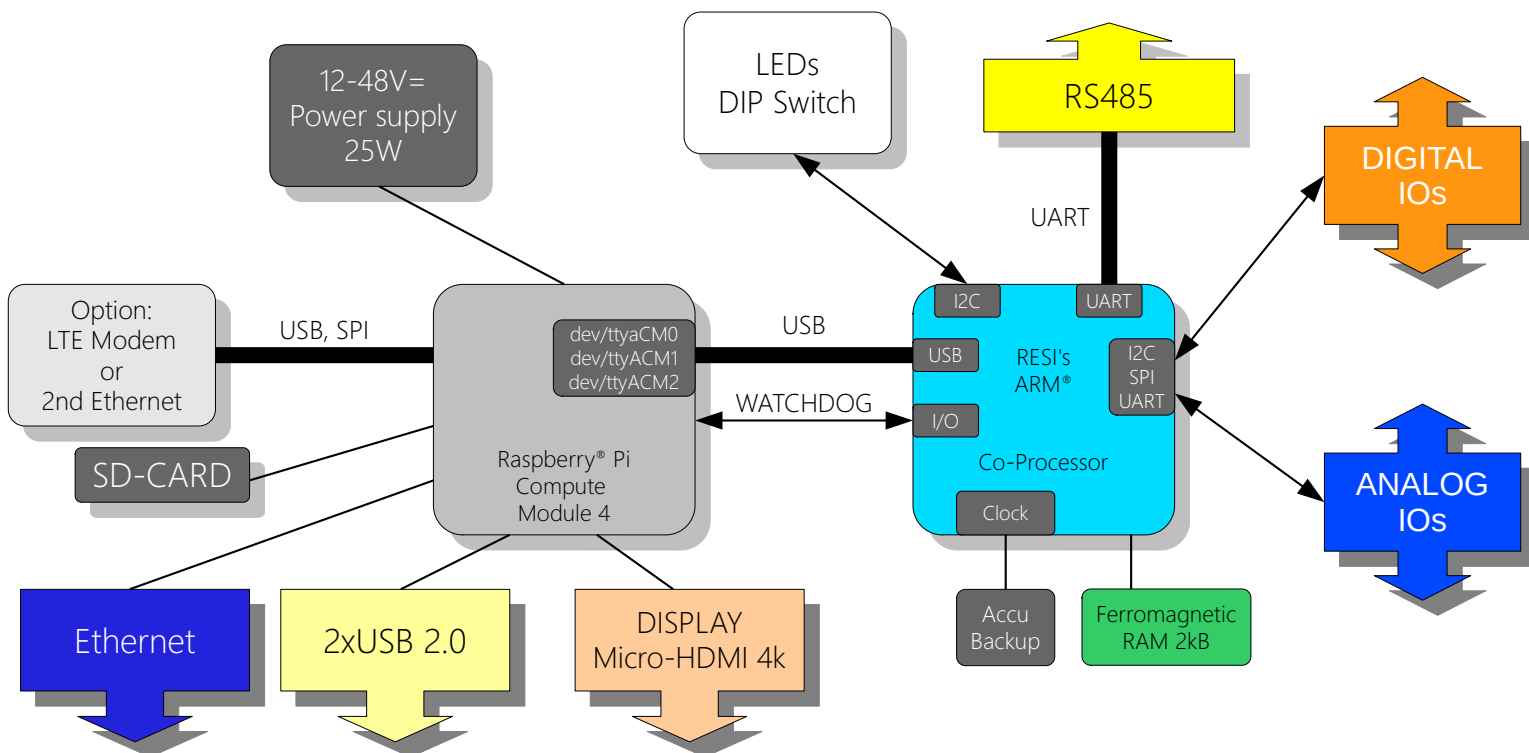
12-48V=
Power supply
25W

LEDs
DIP Switch

RS485

DIGITAL
IOs

UART

Option:
LTE Modem
or
2nd Ethernet

USB, SPI

dev/ttyaCM0
dev/ttyACM1
dev/ttyACM2

USB

I2C

UART

USB

RESI's
ARM®

I2C
SPI
UART

WATCHDOG

I/O

SD-CARD

Raspberry® Pi
Compute
Module 4

Co-Processor

ANALOG
IOs

Clock

Accu
Backup

Ferromagnetic
RAM 2kB

Ethernet

2xUSB 2.0

DISPLAY
Micro-HDMI 4k